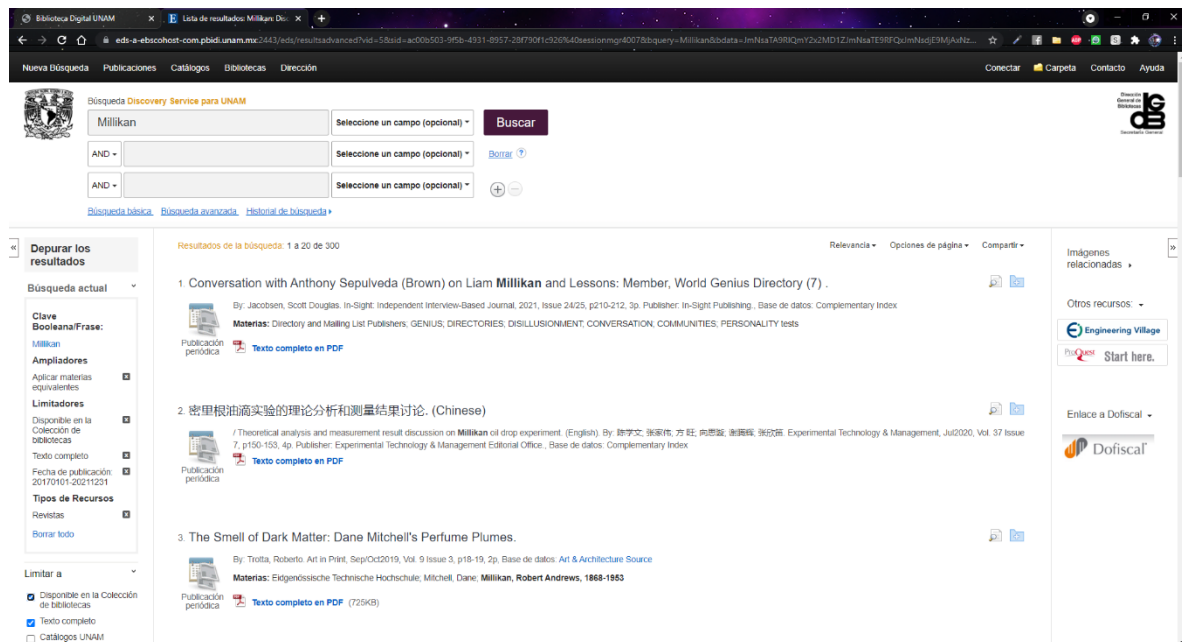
Biblioteca Digital UNAM
Lista de resultados: Millikan: Dis
eds-a-ebscohost-com.pbidi.unam.mx:2443/eds/resultsadvanced?vid=5&sid=ac00b503-9f5b-4931-8957-28f790f1c926%40sessionmgr4007&bquery=Millikan&bdata=JmNsaTA9RlQmY2x2MD1ZJmNsaTE9RFQxJmNsdjE9MjAxNz...

Nueva Búsqueda Publicaciones Catálogos Bibliotecas Dirección
Conectar Carpeta Contacto Ayuda

Búsqueda Discovery Service para UNAM
Millikan
Seleccione un campo (opcional)
Buscar
AND
Seleccione un campo (opcional)
Borrar
AND
Seleccione un campo (opcional)
Búsqueda básica Búsqueda avanzada Historial de búsqueda

Depurar los resultados
Búsqueda actual
Clave Booleana/Frase:
Millikan
Ampliadores
Aplicar materias equivalentes
Limitadores
Disponible en la Colección de bibliotecas
Texto completo
Fecha de publicación: 20170101-20211231
Tipos de Recursos
Revistas
Borrar todo
Limitar a
Disponible en la Colección de bibliotecas
Texto completo
Catálogos UNAM

Resultados de la búsqueda: 1 a 20 de 300
Relevancia Opciones de página Compartir

1. Conversation with Anthony Sepulveda (Brown) on Liam Millikan and Lessons: Member, World Genius Directory (7) .
By: Jacobsen, Scott Douglas. In-Sight: Independent Interview-Based Journal, 2021, Issue 24/25, p210-212, 3p. Publisher: In-Sight Publishing., Base de datos: Complementary Index
Materias: Directory and Mailing List Publishers; GENIUS; DIRECTORIES; DISILLUSIONMENT; CONVERSATION; COMMUNITIES; PERSONALITY tests
Publicación periódica
Texto completo en PDF

2. 密里根油滴实验的理论分析和测量结果讨论. (Chinese)
/ Theoretical analysis and measurement result discussion on Millikan oil drop experiment. (English). By: 陈学文; 张家伟; 方 旺; 向思翼; 谢晖晖; 张欣岳. Experimental Technology & Management, Jul2020, Vol. 37 Issue 7, p150-153, 4p. Publisher: Experimental Technology & Management Editorial Office., Base de datos: Complementary Index
Publicación periódica
Texto completo en PDF

3. The Smell of Dark Matter: Dane Mitchell's Perfume Plumes.
By: Trotta, Roberto. Art in Print, Sep/Oct2019, Vol. 9 Issue 3, p18-19, 2p, Base de datos: Art & Architecture Source
Materias: Eidgenössische Technische Hochschule; Mitchell, Dane; Millikan, Robert Andrews, 1868-1953
Publicación periódica
Texto completo en PDF (725KB)

Imágenes relacionadas
Otros recursos:
Engineering Village
ProQuest Start here.
Enlace a Dofiscal
Dofiscal